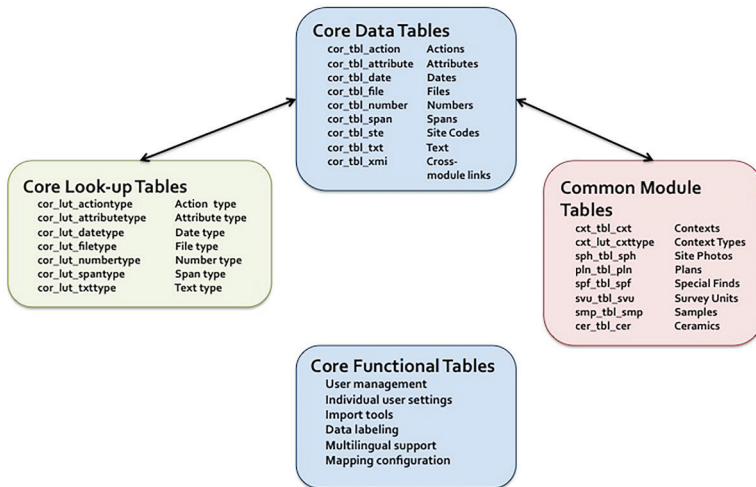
Core Data Tables

| | |
|---|---|
| cor_tbl_action | Actions |
| cor_tbl_attribute | Attributes |
| cor_tbl_date | Dates |
| cor_tbl_file | Files |
| cor_tbl_number | Numbers |
| cor_tbl_span | Spans |
| cor_tbl_ste | Site Codes |
| cor_tbl_txt | Text |
| cor_tbl_xmi | Cross-module links |

Core Look-up Tables

| | |
|---|---|
| cor_lut_actiontype | Action type |
| cor_lut_attributetype | Attribute type |
| cor_lut_datetype | Date type |
| cor_lut_filetype | File type |
| cor_lut_numbertype | Number type |
| cor_lut_spantype | Span type |
| cor_lut_txttype | Text type |

Common Module Tables

| | |
|---|---|
| cxt_tbl_cxt | Contexts |
| cxt_lut_cxttype | Context Types |
| sph_tbl_sph | Site Photos |
| pln_tbl_pln | Plans |
| spf_tbl_spf | Special Finds |
| svu_tbl_svu | Survey Units |
| smp_tbl_smp | Samples |
| cer_tbl_cer | Ceramics |

Core Functional Tables
User management
Individual user settings
Import tools
Data labeling
Multilingual support
Mapping configuration